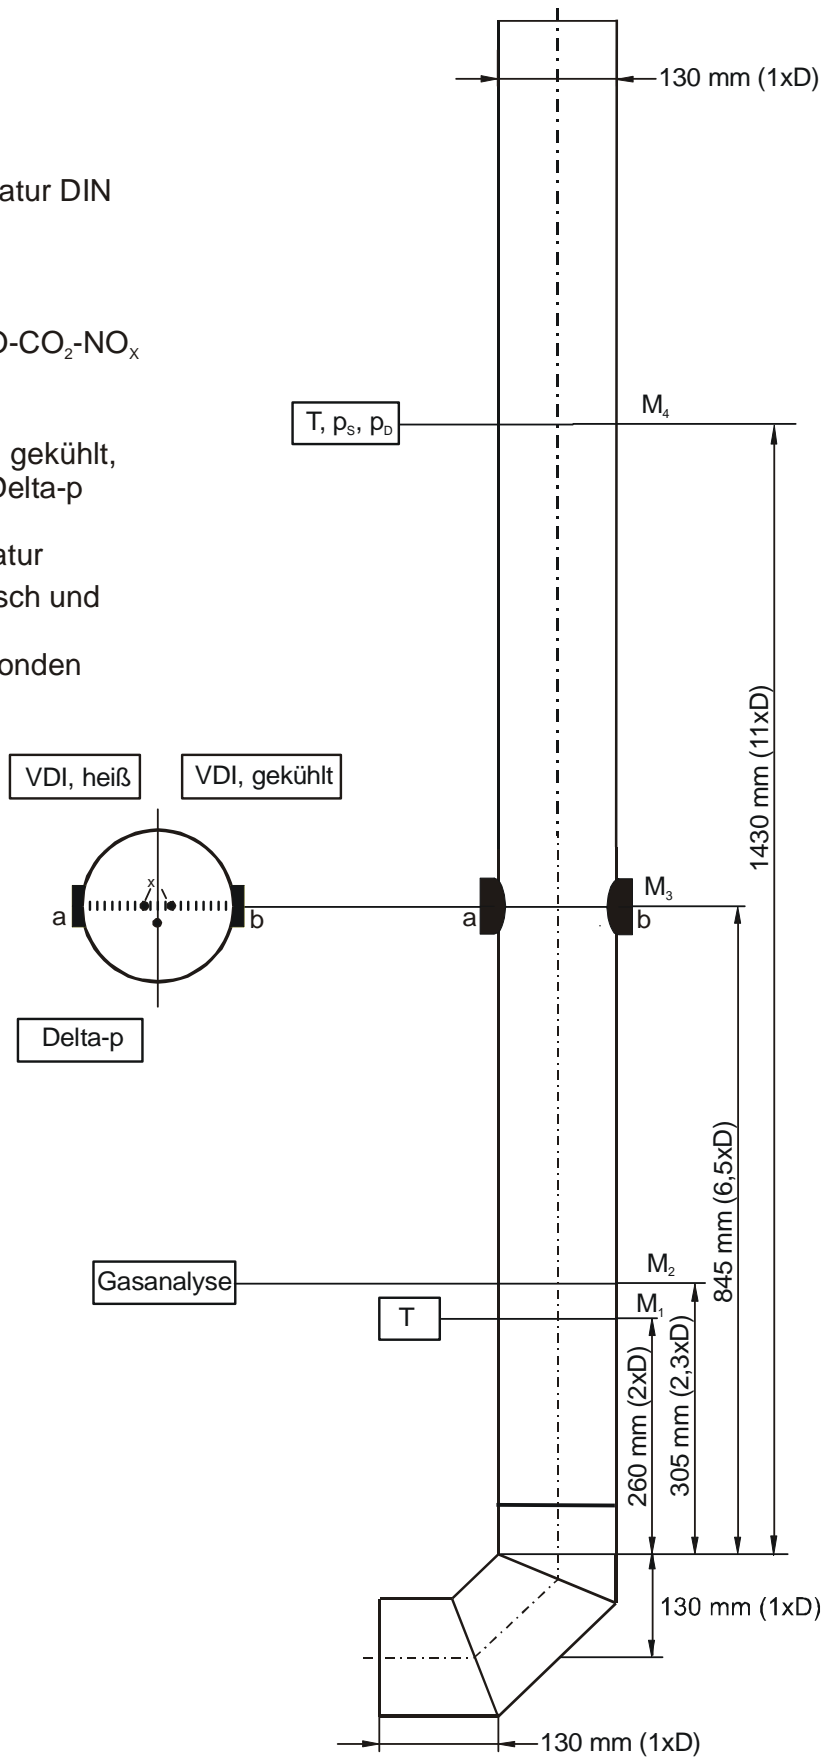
130 mm (1xD)

atur DIN

O-$CO_2$-$NO_X$

gekühlt, Delta-p

atur
sch und

onden

$T, p_S, p_D$

$M_4$

1430 mm (11xD)

VDI, heiß

VDI, gekühlt

x

a

b

a

b

$M_3$

Delta-p

845 mm (6,5xD)

Gasanalyse

$M_2$

T

$M_1$

260 mm (2xD)

305 mm (2,3xD)

130 mm (1xD)

130 mm (1xD)